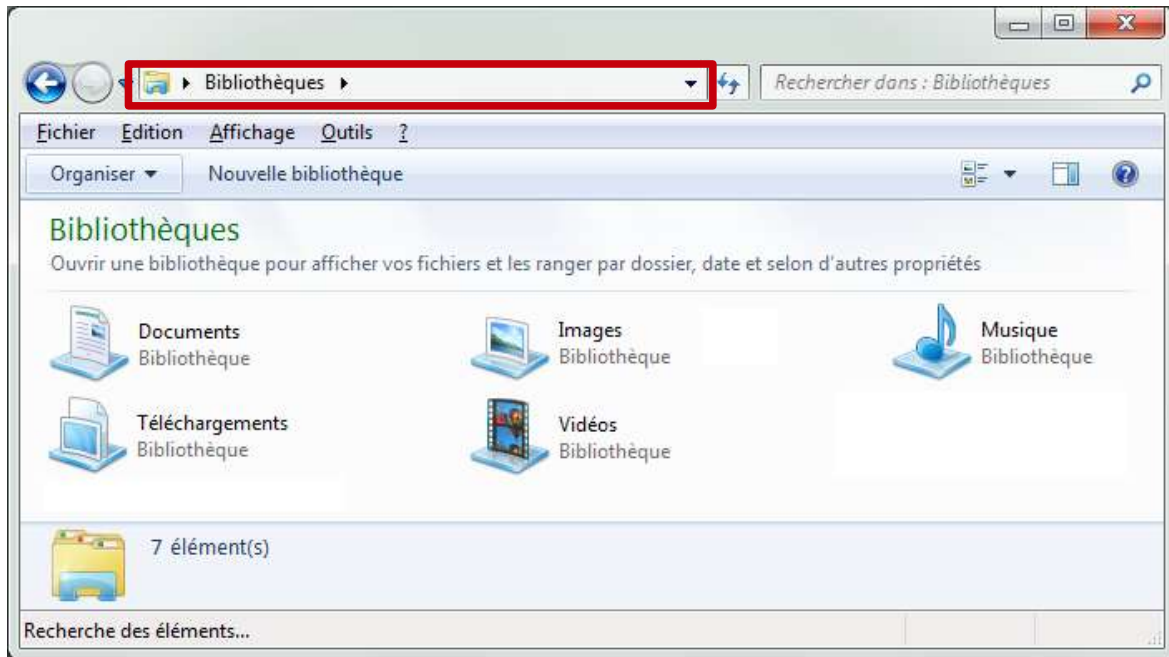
▸ Bibliothèques ▸

Rechercher dans : Bibliothèques

Fichier Edition Affichage Outils ?

Organiser ▾ Nouvelle bibliothèque

Bibliothèques

Ouvrir une bibliothèque pour afficher vos fichiers et les ranger par dossier, date et selon d'autres propriétés

Documents
Bibliothèque

Images
Bibliothèque

Musique
Bibliothèque

Téléchargements
Bibliothèque

Vidéos
Bibliothèque

7 élément(s)

Recherche des éléments...